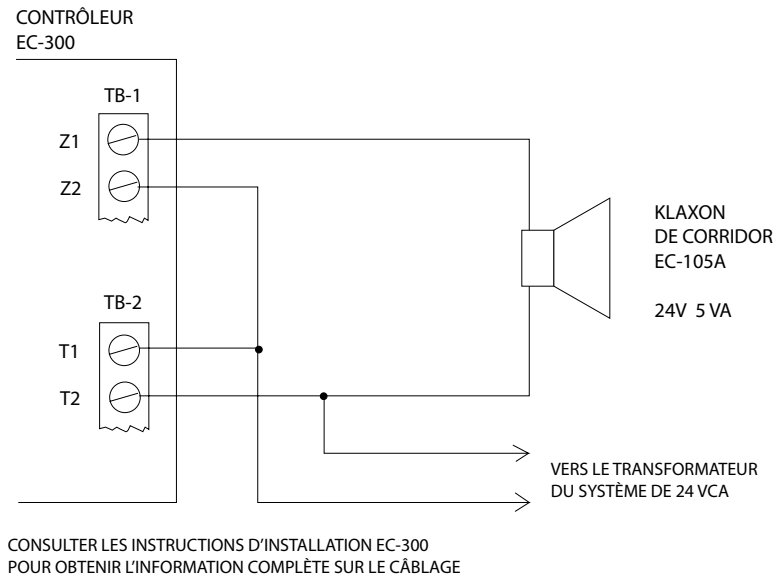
CONTRÔLEUR
EC-300

TB-1
Z1
Z2

TB-2
T1
T2

KLAXON
DE CORRIDOR
EC-105A

24V 5 VA

VERS LE TRANSFORMATEUR
DU SYSTÈME DE 24 VCA

CONSULTER LES INSTRUCTIONS D'INSTALLATION EC-300
POUR OBTENIR L'INFORMATION COMPLÈTE SUR LE CÂBLAGE